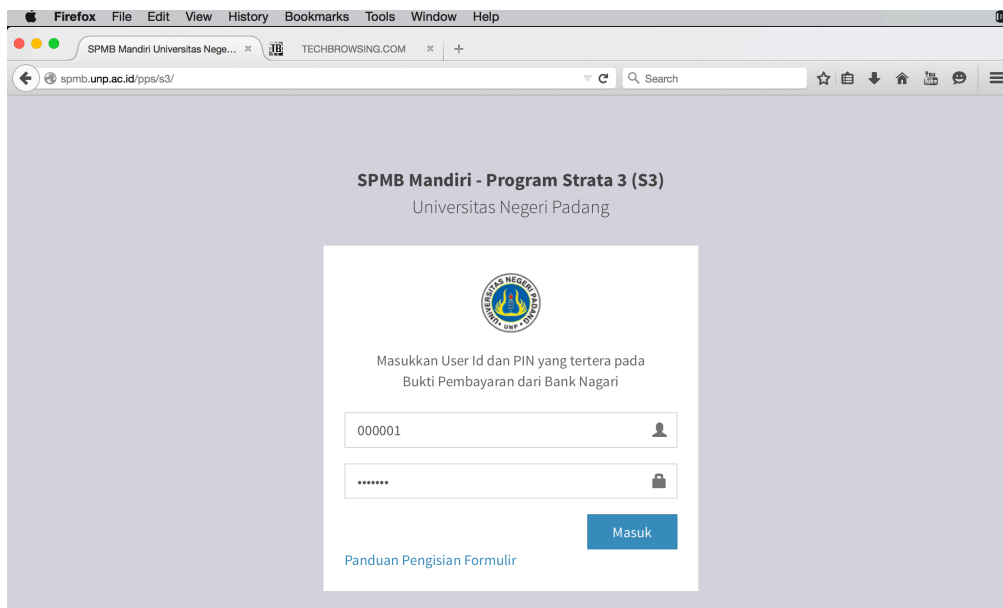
Firefox File Edit View History Bookmarks Tools Window Help

SPMB Mandiri Universitas Nege... ×
TECHBROWSING.COM ×
+

spmb.unp.ac.id/pps/s3/

Search

SPMB Mandiri - Program Strata 3 (S3)
Universitas Negeri Padang

UNIVERSITAS NEGERI PADANG
UNP

Masukkan User Id dan PIN yang tertera pada Bukti Pembayaran dari Bank Nagari

000001

•••••••

Masuk

Panduan Pengisian Formulir